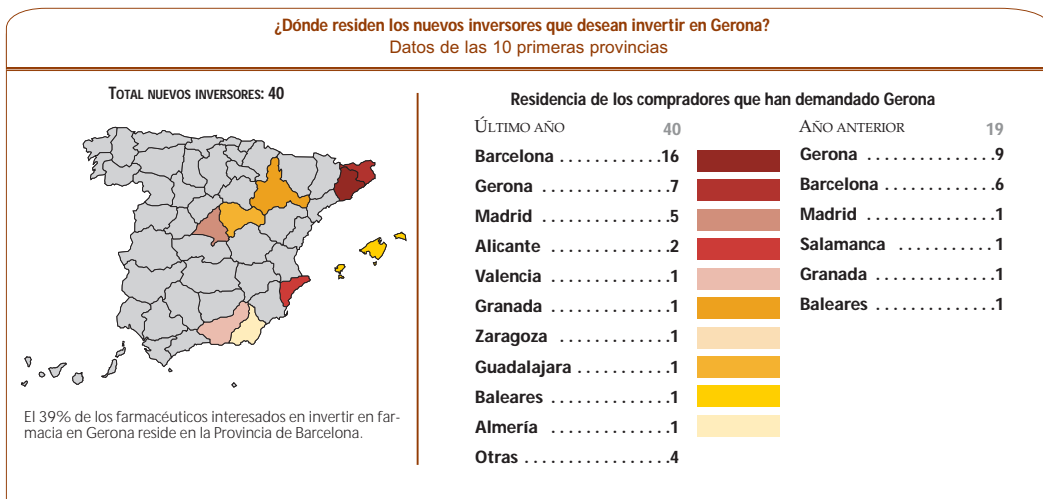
¿Dónde residen los nuevos inversores que desean invertir en Gerona?
Datos de las 10 primeras provincias

TOTAL NUEVOS INVERSORES: 40

El 39% de los farmacéuticos interesados en invertir en farmacia en Gerona reside en la Provincia de Barcelona.

Residencia de los compradores que han demandado Gerona

ÚLTIMO AÑO 40

Barcelona . . . . . . . . . . .16
Gerona . . . . . . . . . . . . . .7
Madrid . . . . . . . . . . . . . .5
Alicante . . . . . . . . . . . . .2
Valencia . . . . . . . . . . . . .1
Granada . . . . . . . . . . . . .1
Zaragoza . . . . . . . . . . . . .1
Guadalajara . . . . . . . . . .1
Baleares . . . . . . . . . . . . .1
Almería . . . . . . . . . . . . .1
Otras . . . . . . . . . . . . . . . .4

AÑO ANTERIOR 19

Gerona . . . . . . . . . . . . . .9
Barcelona . . . . . . . . . . . .6
Madrid . . . . . . . . . . . . . .1
Salamanca . . . . . . . . . . .1
Granada . . . . . . . . . . . . .1
Baleares . . . . . . . . . . . . .1